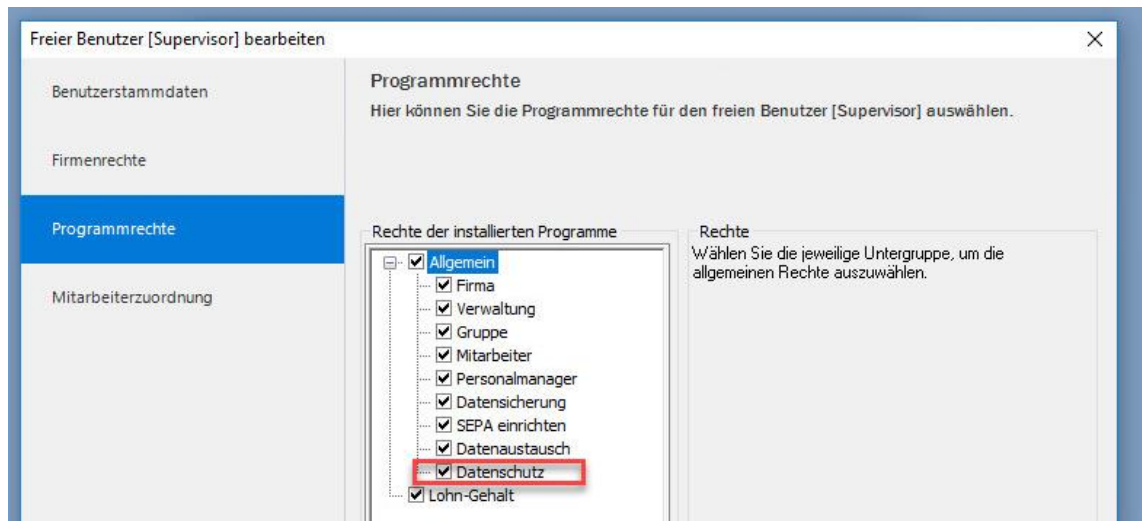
Freier Benutzer [Supervisor] bearbeiten

×

Benutzerstammdaten

Firmenrechte

Programmrechte

Mitarbeiterzuordnung

Programmrechte

Hier können Sie die Programmrechte für den freien Benutzer [Supervisor] auswählen.

Rechte der installierten Programme

Allgemein
Firma
Verwaltung
Gruppe
Mitarbeiter
Personalmanager
Datensicherung
SEPA einrichten
Datenaustausch
Datenschutz
Lohn-Gehalt

Rechte

Wählen Sie die jeweilige Untergruppe, um die allgemeinen Rechte auszuwählen.